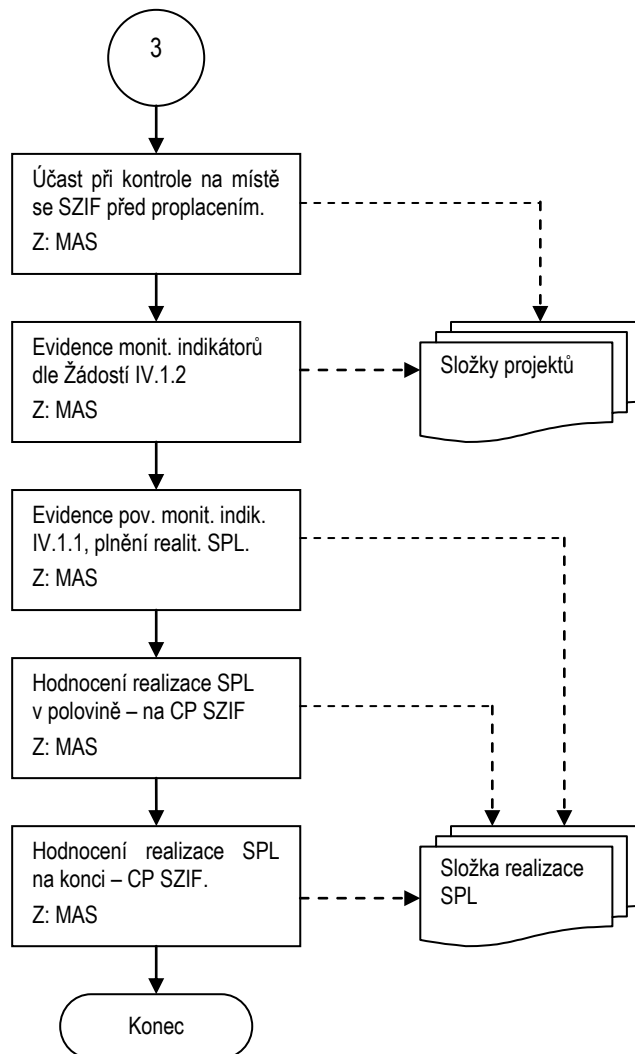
3

Účast při kontrole na místě se SZIF před proplacením.
Z: MAS

Evidence monit. indikátorů dle Žádostí IV.1.2
Z: MAS

Složky projektů

Evidence pov. monit. indik. IV.1.1, plnění realit. SPL.
Z: MAS

Hodnocení realizace SPL v polovině – na CP SZIF
Z: MAS

Hodnocení realizace SPL na konci – CP SZIF.
Z: MAS

Složka realizace SPL

Konec